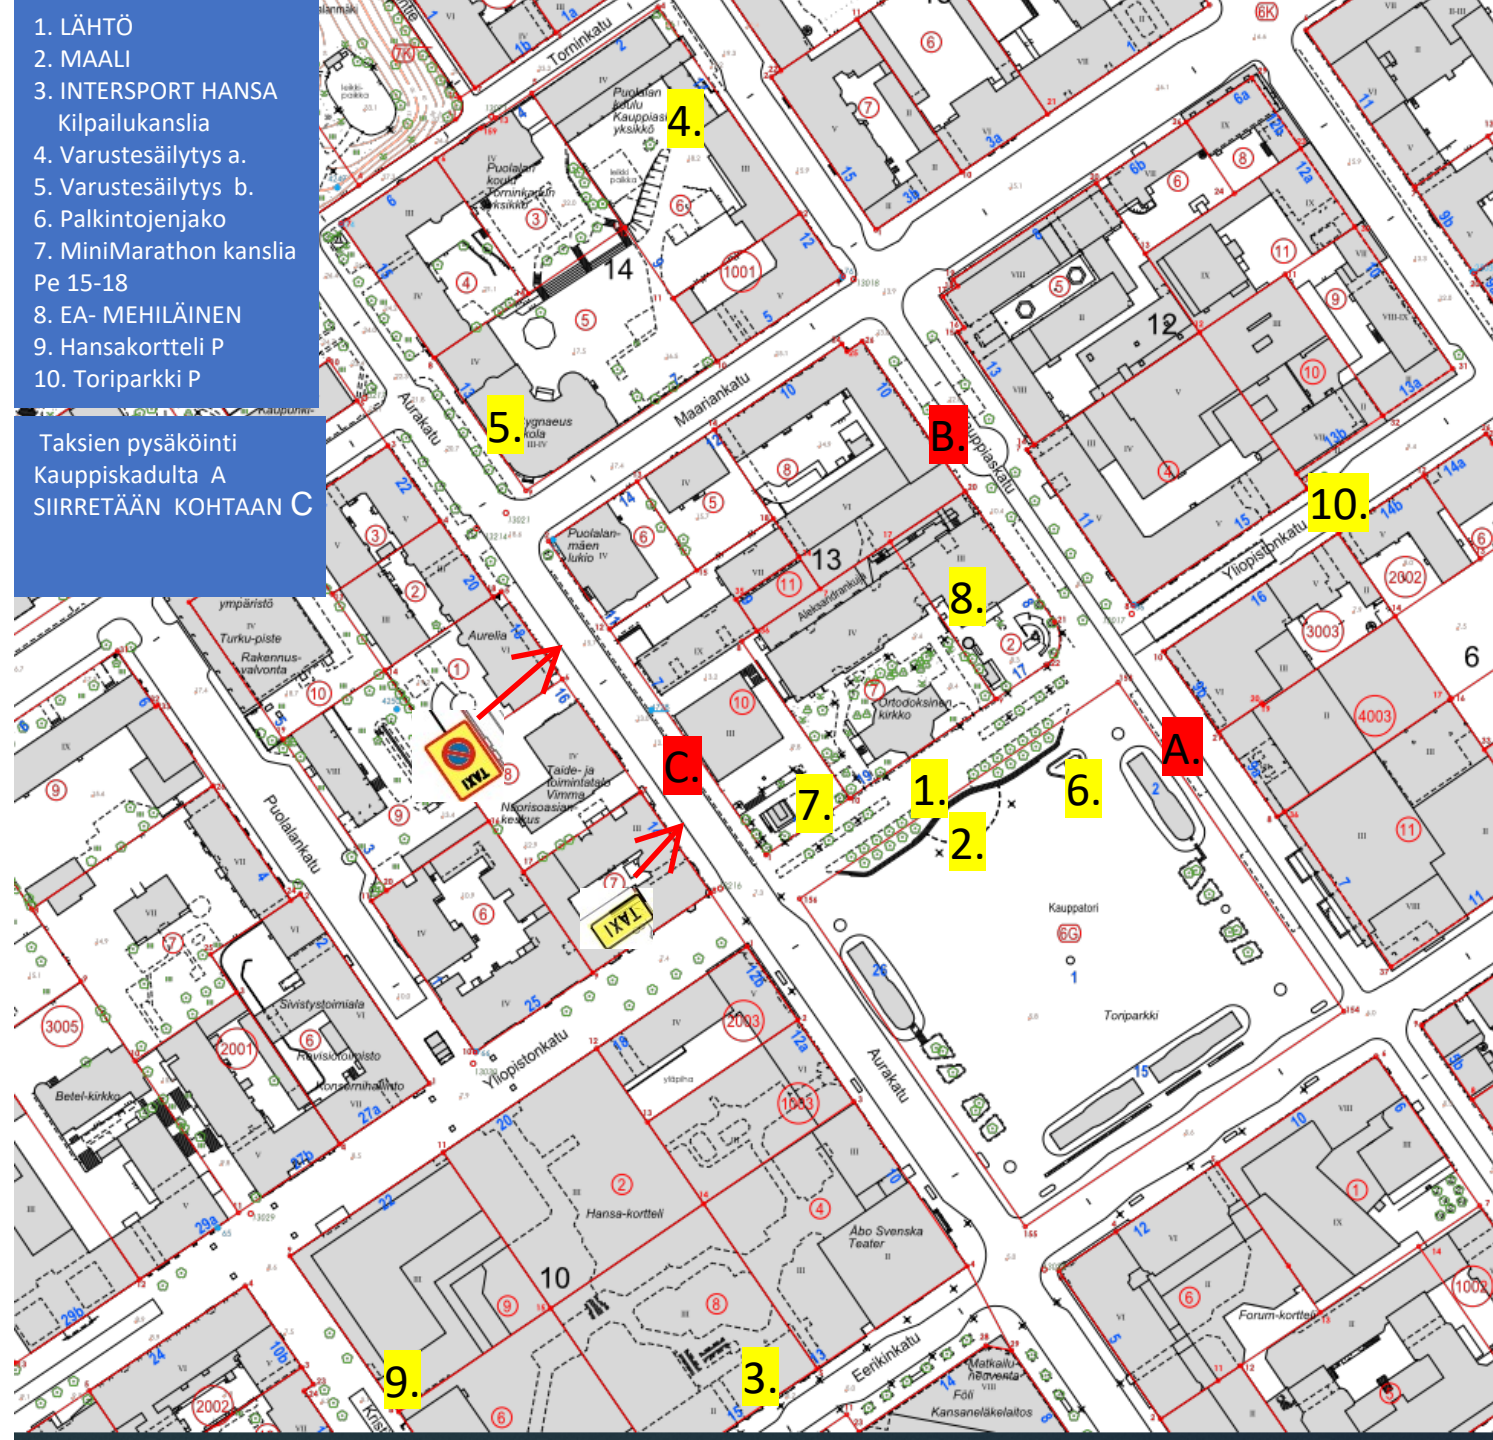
1. LÄHTÖ
2. MAALI
3. INTERSPORT HANSA
Kilpailukanslia
4. Varustesäilytys a.
5. Varustesäilytys b.
6. Palkintojenjako
7. MiniMarathon kanslia
Pe 15-18
8. EA- MEHILÄINEN
9. Hansakortteli P
10. Toriparkki P

Taksien pysäköinti
Kauppiskadulta A
SIIRRETÄÄN KOHTAAN C

Tominkatu
Puolalan koulu Kauppiask. yksikkö
4.
Puolalan koulu Tominkadun yksikkö
14
1001
Maariankatu
5.
Cygnaeus koulu
Aurakatu
B.
Kauppiaskatu
12
10.
Ylipistonkatu
Puolalanmäen lukio
13
Aleksanterinkatu
8.
Aurelia
Ortodoksinen kirkko
C.
Taide- ja toimintatalo Vimma
Nuorisoasiainkeskus
TAXI
TAXI
7.
1.
2.
6.
A.
Turku-piste
Rakennusvalvonta
Puolalankatu
Kauppatori
Toriparkki
Sivistystoimiala
Revisiotoimisto
Konsernihallinto
Betel-kirkko
Yliopistonkatu
Aurakatu
Hansa-kortteli
Åbo Svenska Teater
10
9.
3.
Eerikinkatu
Matkailuneuvonta
Föli
Kansaneläkelaitos
Forum-kortteli
3005
2001
2003
1003
2002
3003
4003
1002
6